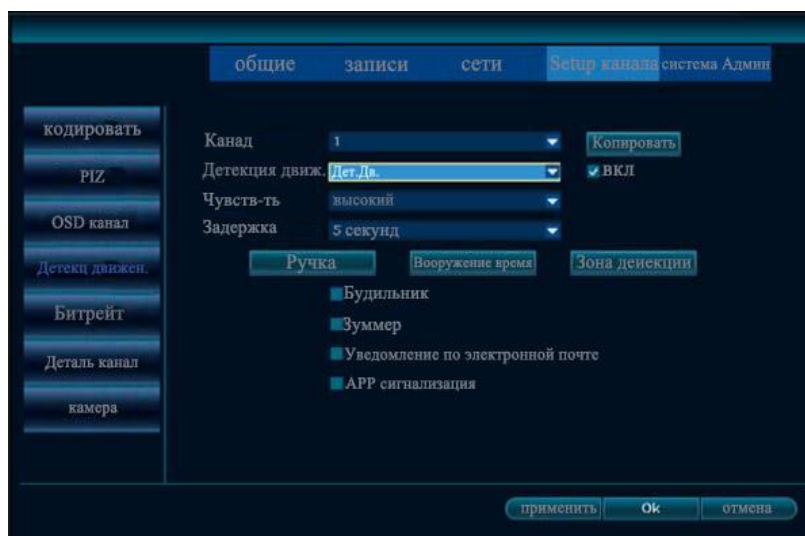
общие записи сети Setup канала система Админ

кодировать

PIZ

OSD канал

Детекц движен.

Битрейт

Деталь канал

камера

Канад 1

Копировать

Детекция движ. Дет.Дв.

ВКЛ

Чувств-ть высокий

Задержка 5 секунд

Ручка

Вооружение время

Зона деиекции

Будильник

Зуммер

Уведомление по электронной почте

APP сигнализация

применить Ok отмена